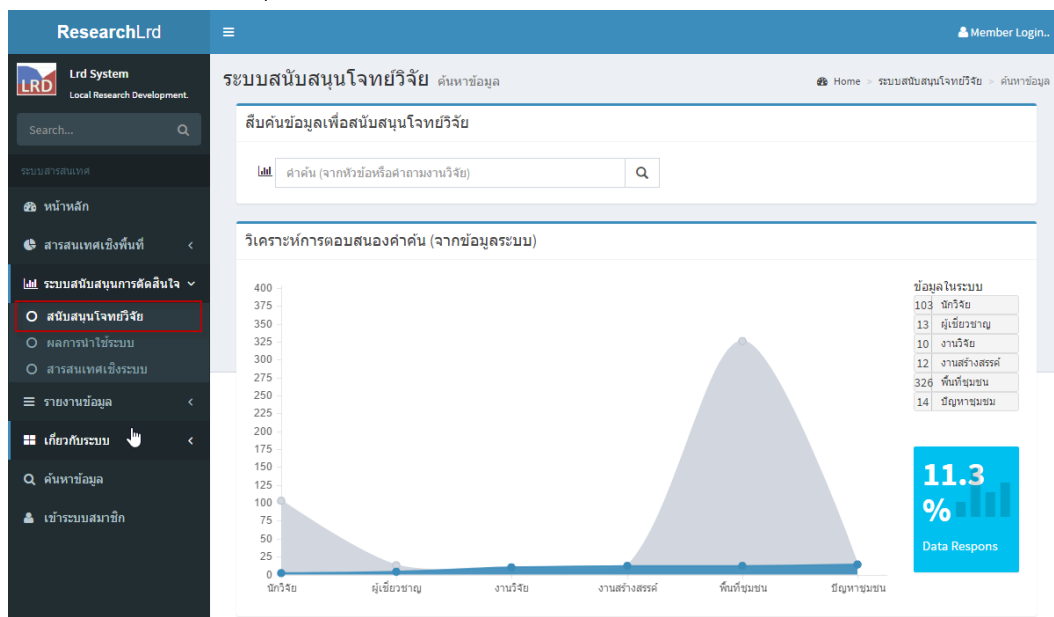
ResearchLrd

Member Login..

LRD Lrd System
Local Research Development.

Search...

ระบบสารสนเทศ

หน้าหลัก

สารสนเทศเชิงพื้นที่

ระบบสนับสนุนการตัดสินใจ

สนับสนุนโจทย์วิจัย

ผลการนำใช้ระบบ

สารสนเทศเชิงระบบ

รายงานข้อมูล

เกี่ยวกับระบบ

ค้นหาข้อมูล

เข้าระบบสมาชิก

ระบบสนับสนุนโจทย์วิจัย ค้นหาข้อมูล

Home > ระบบสนับสนุนโจทย์วิจัย > ค้นหาข้อมูล

สืบค้นข้อมูลเพื่อสนับสนุนโจทย์วิจัย

คำค้น (จากหัวข้อหรือคำถามงานวิจัย)

วิเคราะห์การตอบสนองคำค้น (จากข้อมูลระบบ)

400
375
350
325
300
275
250
225
200
175
150
125
100
75
50
25
0

นักวิจัย ผู้เชี่ยวชาญ งานวิจัย งานสร้างสรรค์ พื้นที่ชุมชน ปัญหาชุมชน

ข้อมูลในระบบ

| | |
|---|---|
| 103 | นักวิจัย |
| 13 | ผู้เชี่ยวชาญ |
| 10 | งานวิจัย |
| 12 | งานสร้างสรรค์ |
| 326 | พื้นที่ชุมชน |
| 14 | ปัญหาชุมชน |

11.3 %
Data Respons